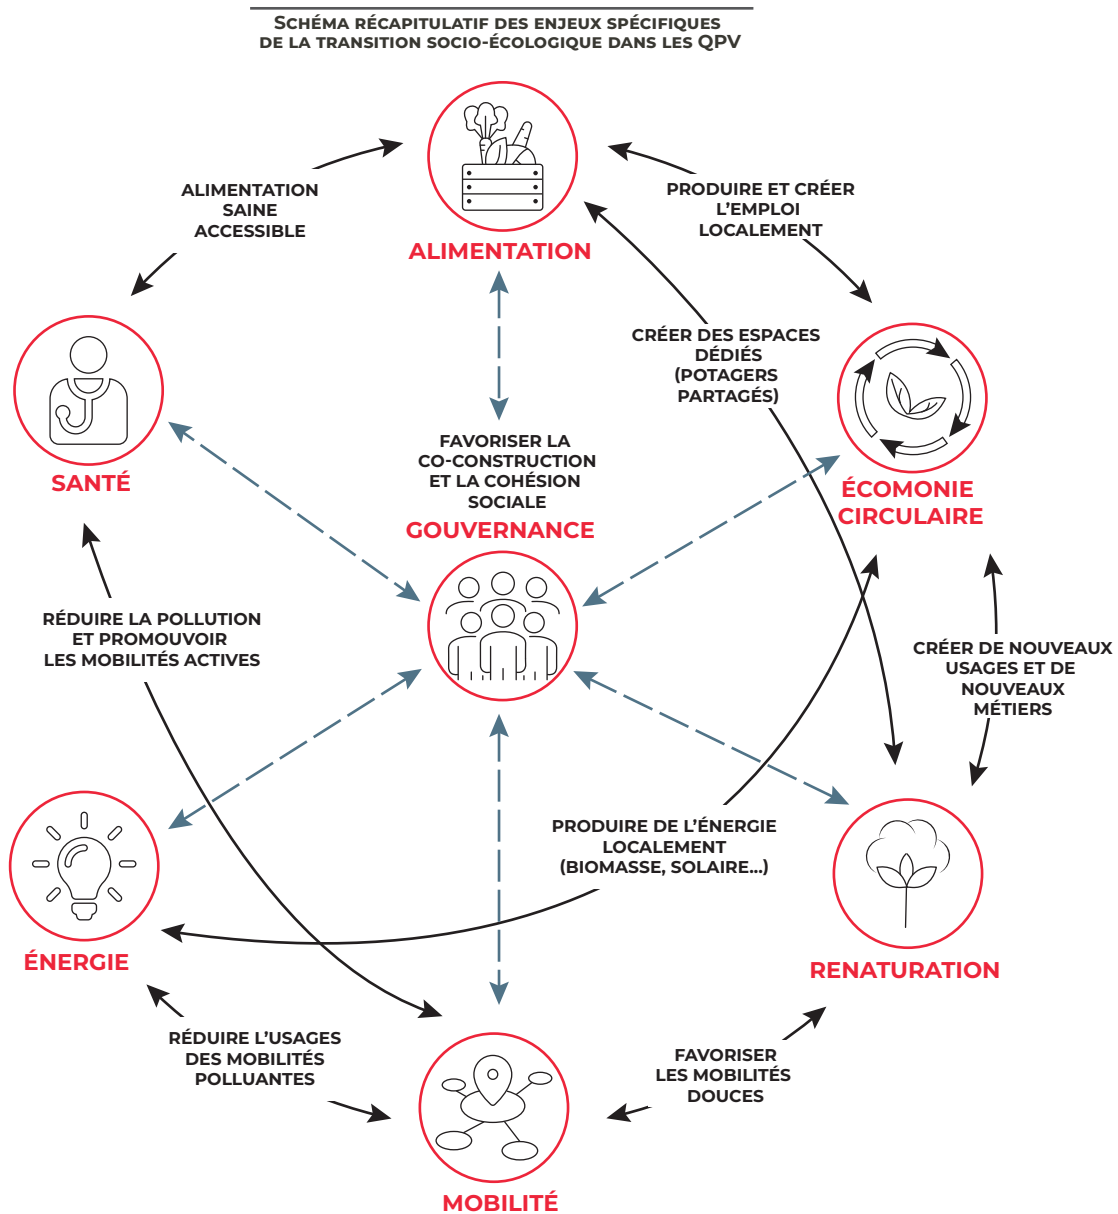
Schéma récapitulatif des enjeux spécifiques de la transition socio-écologique dans les QPV

ALIMENTATION SAINE ACCESSIBLE

ALIMENTATION

PRODUIRE ET CRÉER L'EMPLOI LOCALEMENT

SANTÉ

CRÉER DES ESPACES DÉDIÉS (POTAGERS PARTAGÉS)

FAVORISER LA CO-CONSTRUCTION ET LA COHÉSION SOCIALE

GOUVERNANCE

ÉCOMONIE CIRCULAIRE

RÉDUIRE LA POLLUTION ET PROMOUVOIR LES MOBILITÉS ACTIVES

CRÉER DE NOUVEAUX USAGES ET DE NOUVEAUX MÉTIERS

PRODUIRE DE L'ÉNERGIE LOCALEMENT (BIOMASSE, SOLAIRE...)

ÉNERGIE

RENATURATION

RÉDUIRE L'USAGES DES MOBILITÉS POLLUANTES

FAVORISER LES MOBILITÉS DOUCES

MOBILITÉ